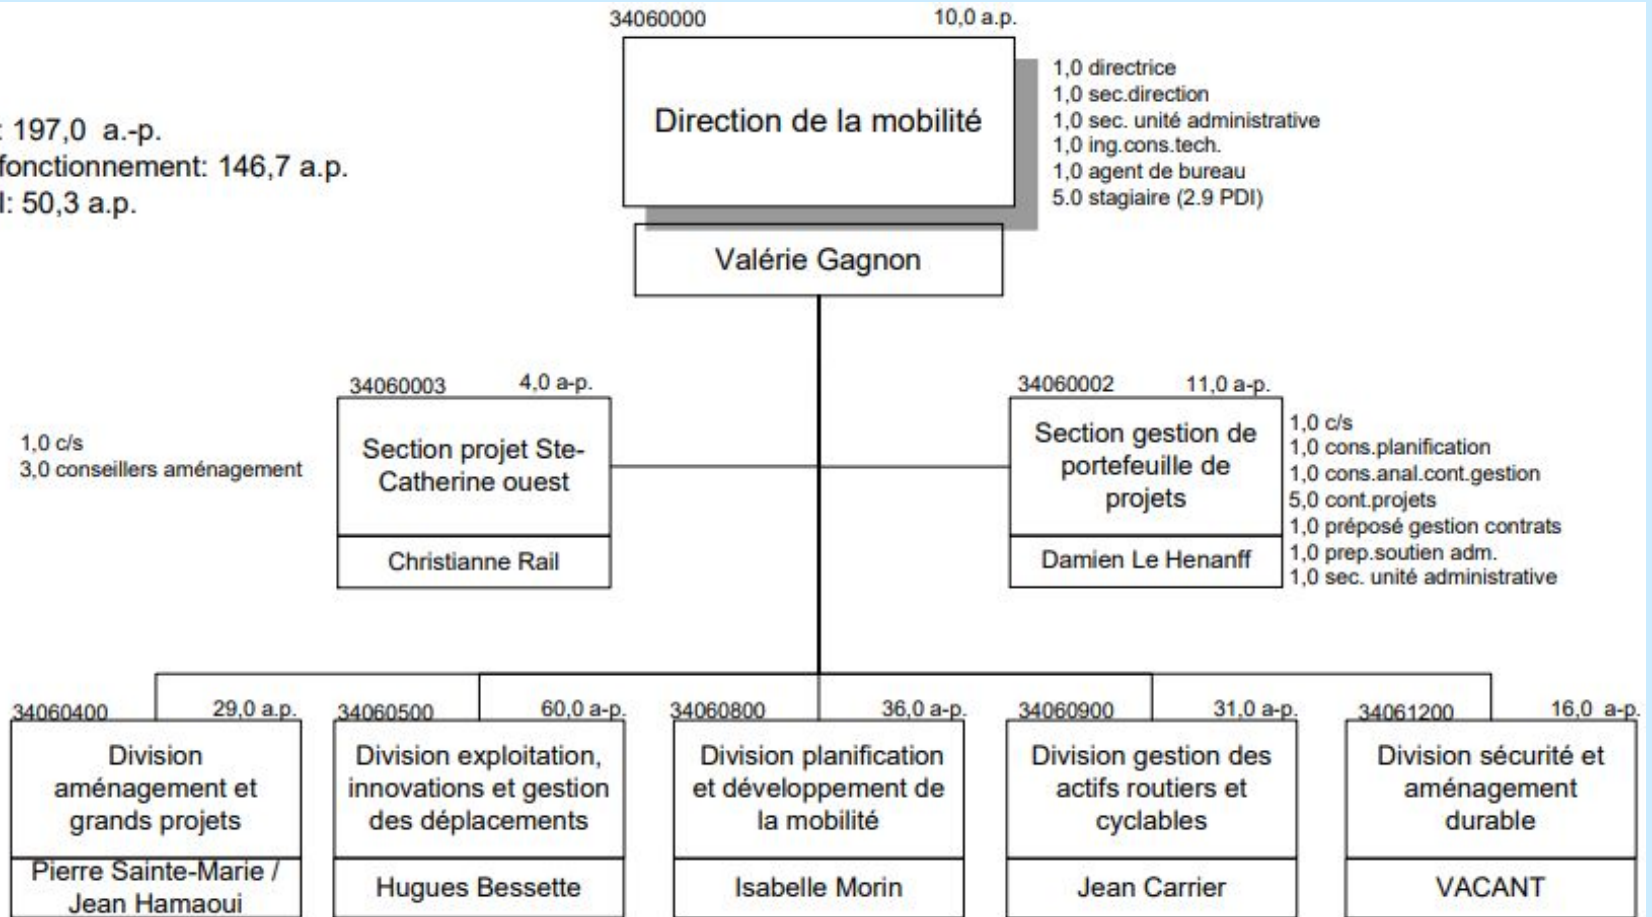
: 197,0 a.-p.
fonctionnement: 146,7 a.p.
l: 50,3 a.p.

34060000 10,0 a.p.

Direction de la mobilité

1,0 directrice
1,0 sec.direction
1,0 sec. unité administrative
1,0 ing.cons.tech.
1,0 agent de bureau
5.0 stagiaire (2.9 PDI)

Valérie Gagnon

34060003 4,0 a-p.

1,0 c/s
3,0 conseillers aménagement

Section projet Ste-Catherine ouest

Christianne Rail

34060002 11,0 a-p.

Section gestion de portefeuille de projets

Damien Le Henanff

1,0 c/s
1,0 cons.planification
1,0 cons.anal.cont.gestion
5,0 cont.projets
1,0 préposé gestion contrats
1,0 prep.soutien adm.
1,0 sec. unité administrative

34060400 29,0 a.p.

Division aménagement et grands projets

Pierre Sainte-Marie / Jean Hamaoui

34060500 60,0 a-p.

Division exploitation, innovations et gestion des déplacements

Hugues Bessette

34060800 36,0 a-p.

Division planification et développement de la mobilité

Isabelle Morin

34060900 31,0 a-p.

Division gestion des actifs routiers et cyclables

Jean Carrier

34061200 16,0 a-p.

Division sécurité et aménagement durable

VACANT